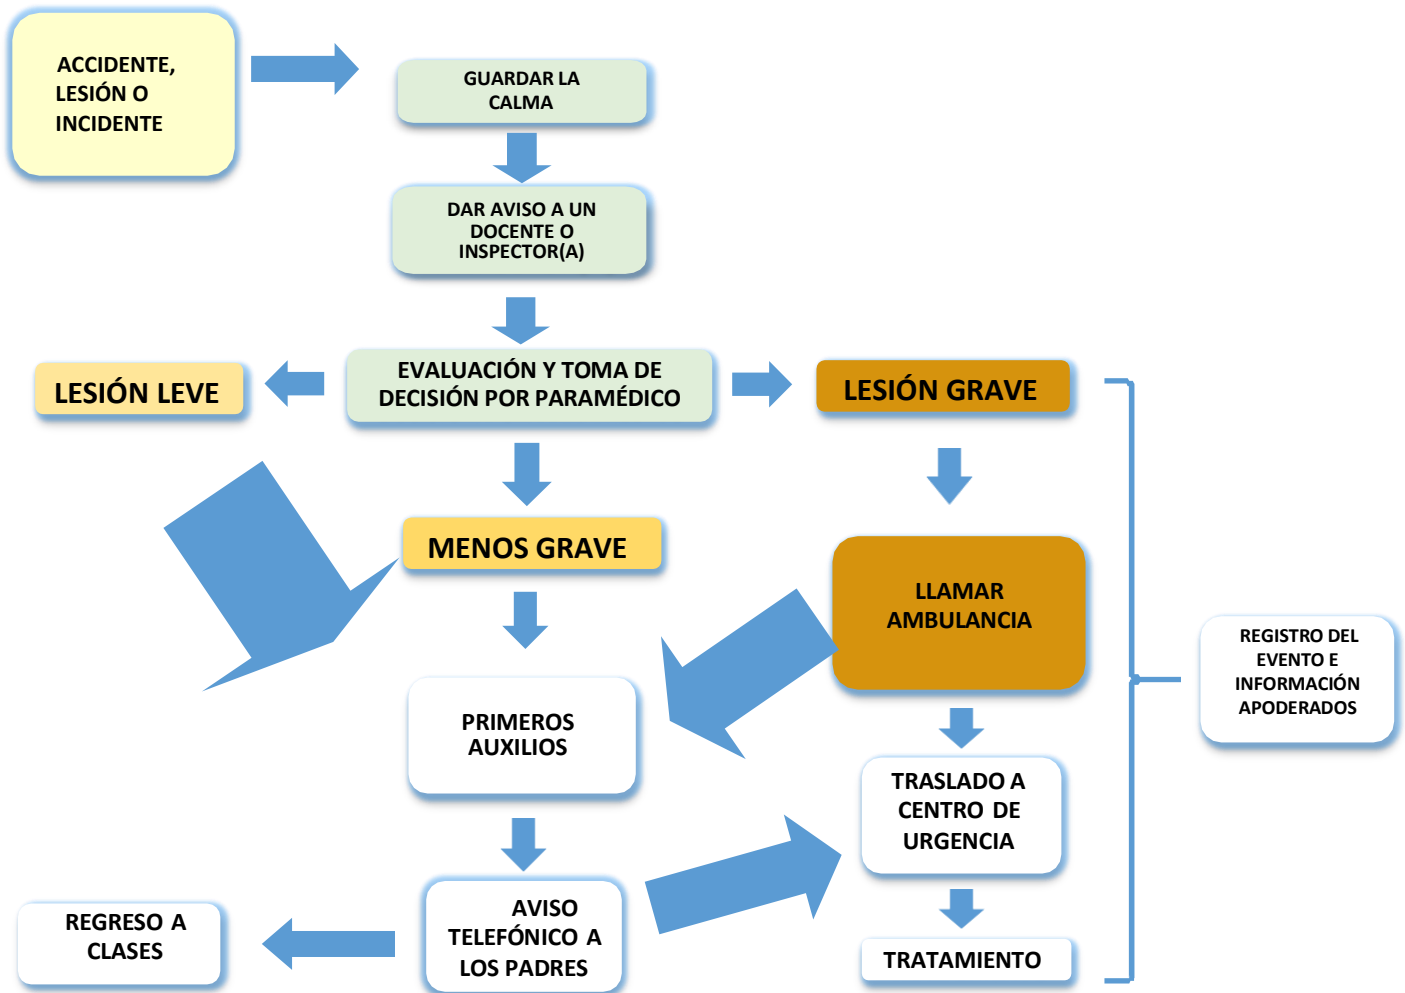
ACCIDENTE, LESIÓN O INCIDENTE

GUARDAR LA CALMA

DAR AVISO A UN DOCENTE O INSPECTOR(A)

LESIÓN LEVE

EVALUACIÓN Y TOMA DE DECISIÓN POR PARAMÉDICO

LESIÓN GRAVE

MENOS GRAVE

LLAMAR AMBULANCIA

PRIMEROS AUXILIOS

REGISTRO DEL EVENTO E INFORMACIÓN APODERADOS

TRASLADO A CENTRO DE URGENCIA

REGRESO A CLASES

AVISO TELEFÓNICO A LOS PADRES

TRATAMIENTO